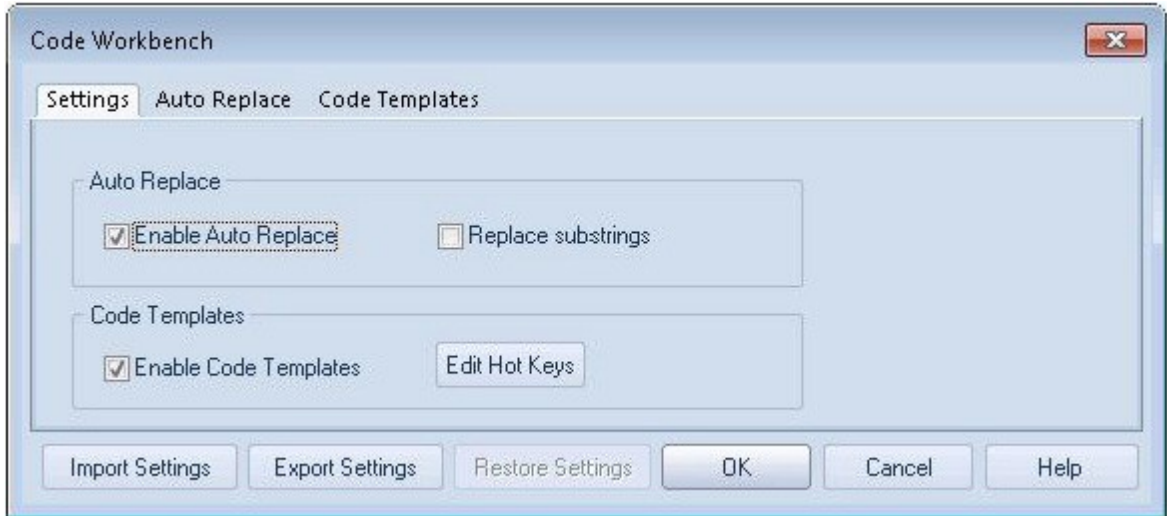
Code Workbench

Settings Auto Replace Code Templates

Auto Replace

Enable Auto Replace

Replace substrings

Code Templates

Enable Code Templates

Edit Hot Keys

Import Settings Export Settings Restore Settings OK Cancel Help